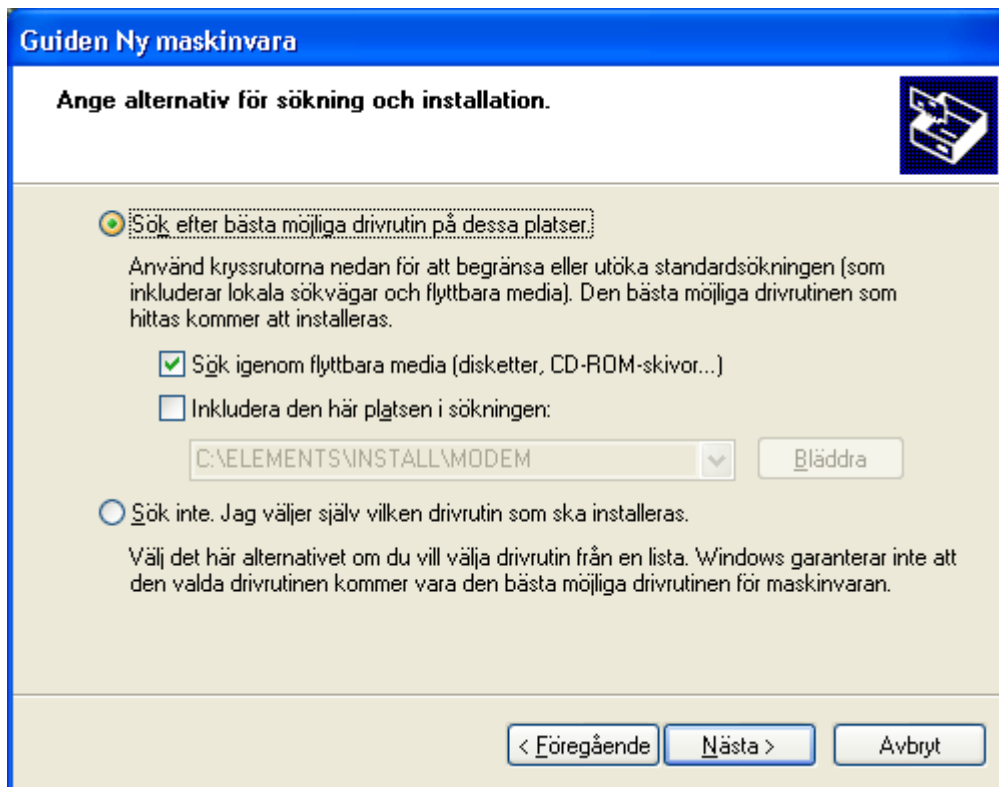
Guiden Ny maskinvara

Ange alternativ för sökning och installation.

Sök efter bästa möjliga drivrutin på dessa platser.

Använd kryssrutorna nedan för att begränsa eller utöka standardsökningen (som inkluderar lokala sökvägar och flyttbara media). Den bästa möjliga drivrutinen som hittas kommer att installeras.

Sök igenom flyttbara media (disketter, CD-ROM-skivor...)

Inkludera den här platsen i sökningen:

C:\ELEMENTS\INSTALL\MODEM

Bläddra

Sök inte. Jag väljer själv vilken drivrutin som ska installeras.

Välj det här alternativet om du vill välja drivrutin från en lista. Windows garanterar inte att den valda drivrutinen kommer vara den bästa möjliga drivrutinen för maskinvaran.

< Föregående

Nästa >

Avbryt